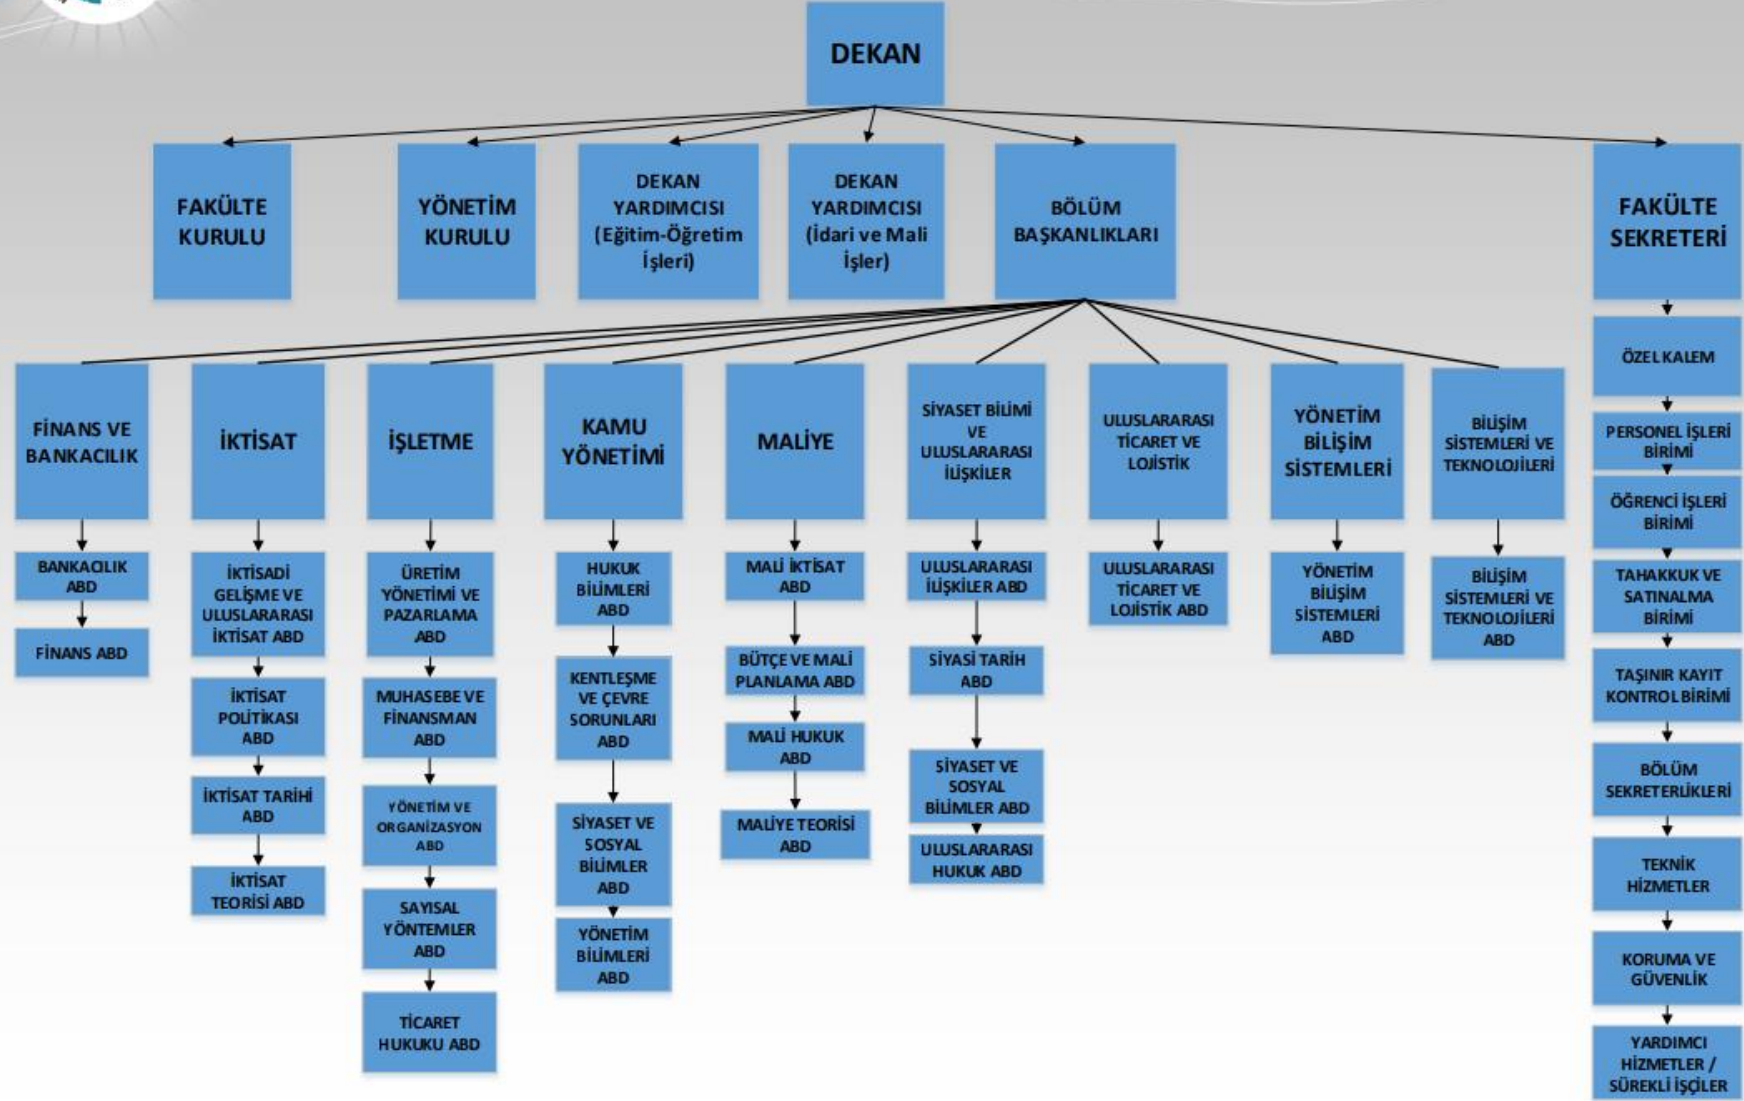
DEKAN

FAKÜLTE KURULU

YÖNETİM KURULU

DEKAN YARDIMCISI (Eğitim-Öğretim İşleri)

DEKAN YARDIMCISI (İdari ve Mali İşler)

BÖLÜM BAŞKANLIKLARI

FAKÜLTE SEKRETERİ

FİNANS VE BANKACILIK

BANKACILIK ABD

FİNANS ABD

İKTİSAT

İKTİSADİ GELİŞME VE ULUSLARARASI İKTİSAT ABD

İKTİSAT POLİTİKASI ABD

İKTİSAT TARİHİ ABD

İKTİSAT TEORİSİ ABD

İŞLETME

ÜRETİM YÖNETİMİ VE PAZARLAMA ABD

MUHASEBE VE FİNANSMAN ABD

YÖNETİM VE ORGANİZASYON ABD

SAYISAL YÖNTEMLER ABD

TİCARET HUKUKU ABD

KAMU YÖNETİMİ

HUKUK BİLİMLERİ ABD

KENTLEŞME VE ÇEVRE SORUNLARI ABD

SİYASET VE SOSYAL BİLİMLER ABD

YÖNETİM BİLİMLERİ ABD

MALİYE

MALİ İKTİSAT ABD

BÜTÇE VE MALİ PLANLAMA ABD

MALİ HUKUK ABD

MALİYE TEORİSİ ABD

SİYASET BİLİMİ VE ULUSLARARASI İLİŞKİLER

ULUSLARARASI İLİŞKİLER ABD

SİYASİ TARİH ABD

SİYASET VE SOSYAL BİLİMLER ABD

ULUSLARARASI HUKUK ABD

ULUSLARARASI TİCARET VE LOJİSTİK

ULUSLARARASI TİCARET VE LOJİSTİK ABD

YÖNETİM BİLİŞİM SİSTEMLERİ

YÖNETİM BİLİŞİM SİSTEMLERİ ABD

BİLİŞİM SİSTEMLERİ VE TEKNOLOJİLERİ

BİLİŞİM SİSTEMLERİ VE TEKNOLOJİLERİ ABD

ÖZEL KALEM

PERSONEL İŞLERİ BİRİMİ

ÖĞRENCİ İŞLERİ BİRİMİ

TAHAKKUK VE SATINALMA BİRİMİ

TAŞINIR KAYIT KONTROL BİRİMİ

BÖLÜM SEKRETERLİKLERİ

TEKNİK HİZMETLER

KORUMA VE GÜVENLİK

YARDIMCI HİZMETLER / SÜREKLİ İŞÇİLER